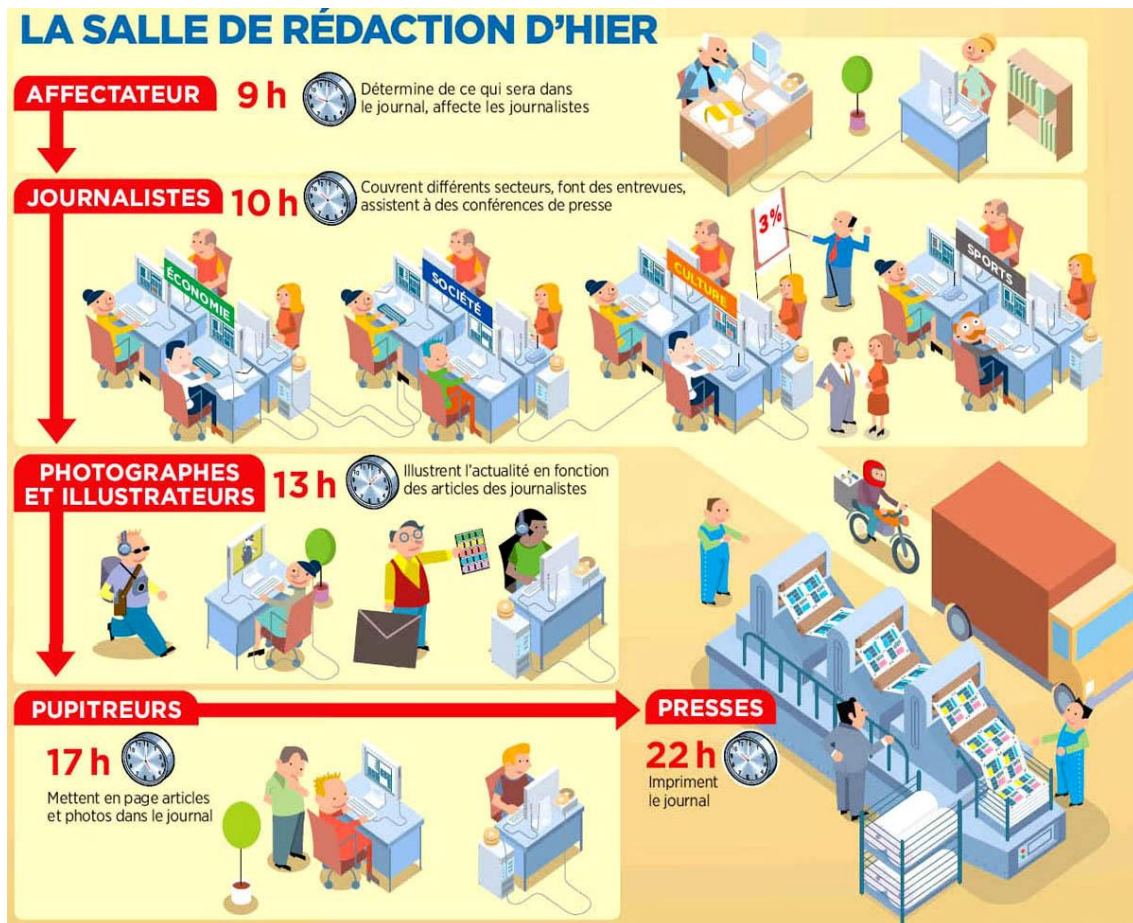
LA SALLE DE RÉDACTION D'HIER

AFFECTATEUR 9 h Détermine de ce qui sera dans le journal, affecte les journalistes

JOURNALISTES 10 h Couvrent différents secteurs, font des entrevues, assistent à des conférences de presse

ÉCONOMIE SOCIÉTÉ CULTURE 3% SPORTS

PHOTOGRAPHES ET ILLUSTRATEURS 13 h Illustrent l'actualité en fonction des articles des journalistes

PUPITREURS 17 h Mettent en page articles et photos dans le journal

PRESSES 22 h Impriment le journal